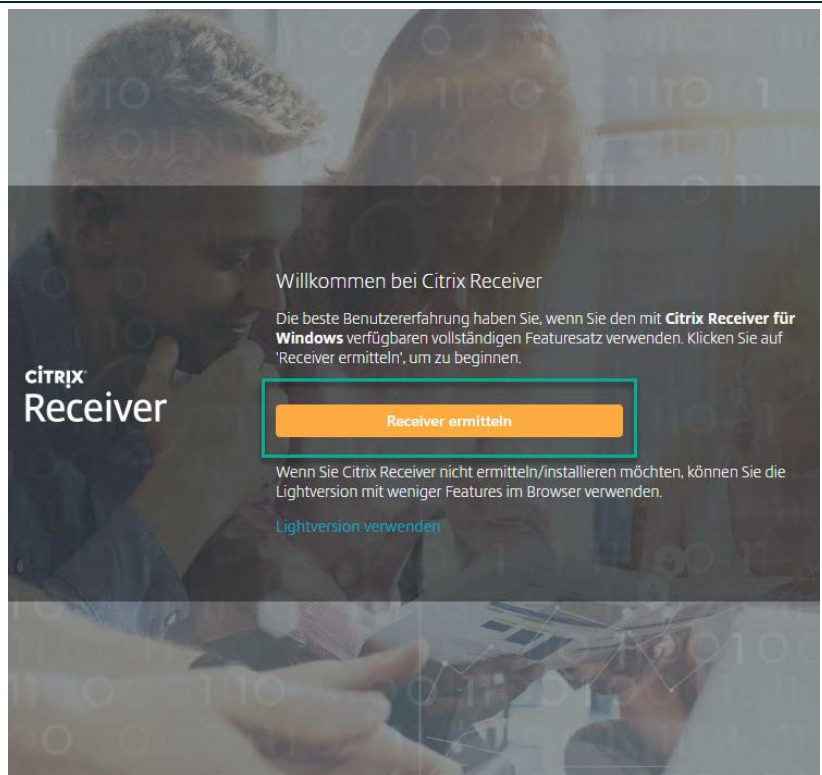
CITRIX
Receiver

Willkommen bei Citrix Receiver

Die beste Benutzererfahrung haben Sie, wenn Sie den mit **Citrix Receiver für Windows** verfügbaren vollständigen Featuresatz verwenden. Klicken Sie auf 'Receiver ermitteln', um zu beginnen.

Receiver ermitteln

Wenn Sie Citrix Receiver nicht ermitteln/installieren möchten, können Sie die Lightversion mit weniger Features im Browser verwenden.

Lightversion verwenden